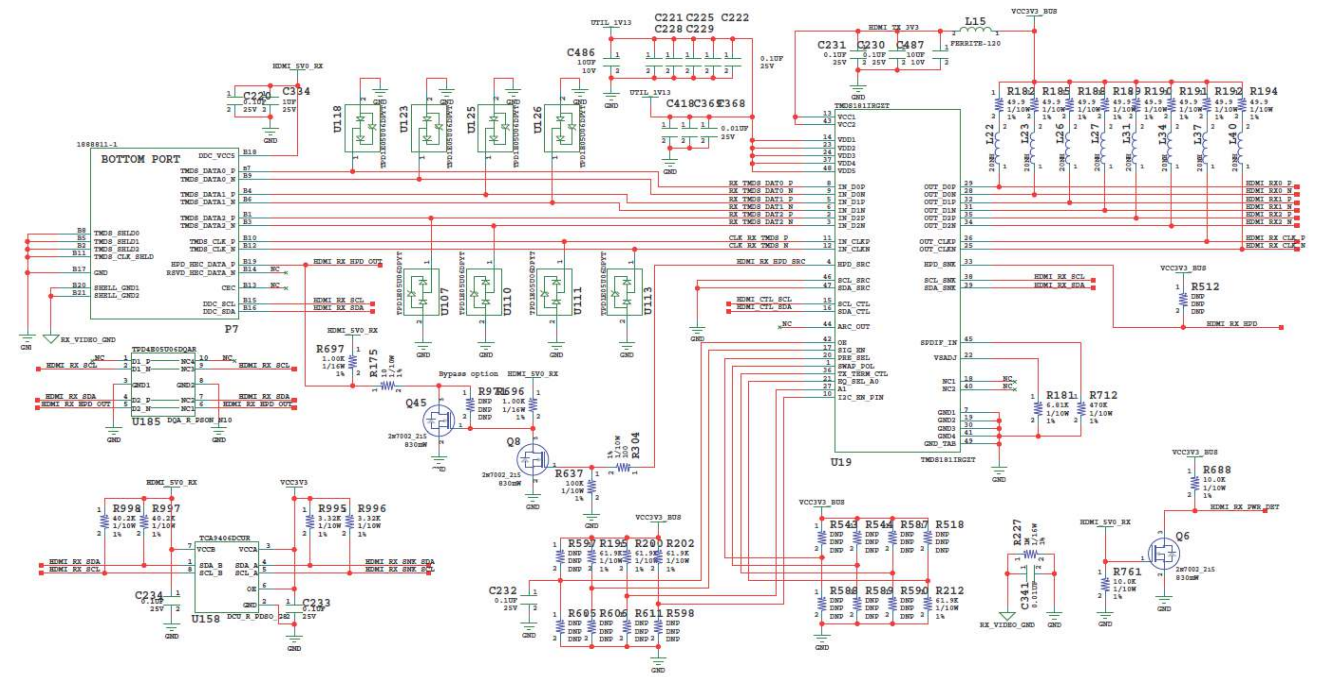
HDMI_5V0_RX
C220
0.1UF
25V
C334
1UF
25V
GND
1888811-1
BOTTOM PORT
DDC_VCC5 B18
TMDS_DATA0_P B7
TMDS_DATA0_N B9
TMDS_DATA1_P B4
TMDS_DATA1_N B6
TMDS_DATA2_P B1
TMDS_DATA2_N B3
TMDS_CLK_P B10
TMDS_CLK_N B12
HPD_HEC_DATA_P B19
RSVD_HEC_DATA_N B14
CEC B13
DDC_SCL B15
DDC_SDA B16
B8 TMDS_SHLD0
B5 TMDS_SHLD1
B2 TMDS_SHLD2
B11 TMDS_CLK_SHLD
B17 GND
B20 SHELL_GND1
B21 SHELL_GND2
P7
RX_VIDEO_GND
GND
U118 U123 U125 U126
TPD1E05U06DPYT
U107 U110 U111 U113
UTIL_1V13
C486 10UF 10V
C221 C225 C222
C228 C229
0.1UF 25V
C418 C367 C368
0.01UF 25V
HDMI_TX_3V3
L15 FERRITE-120
C231 0.1UF 25V
C230 0.1UF 25V
C487 10UF 10V
VCC3V3_BUS
R182 R185 R186 R189 R190 R191 R192 R194
49.9 1/10W 1%
L22 L23 L26 L27 L31 L34 L37 L40
20NH
TMDS181IRGZT
VCC1 VCC2 VDD1 VDD2 VDD3 VDD4 VDD5
RX_TMDS_DAT0_P IN_D0P
RX_TMDS_DAT0_N IN_D0N
RX_TMDS_DAT1_P IN_D1P
RX_TMDS_DAT1_N IN_D1N
RX_TMDS_DAT2_P IN_D2P
RX_TMDS_DAT2_N IN_D2N
CLK_RX_TMDS_P IN_CLKP
CLK_RX_TMDS_N IN_CLKN
HDMI_RX_HPD_SRC HPD_SRC
SCL_SRC SDA_SRC
HDMI_CTL_SCL SCL_CTL
HDMI_CTL_SDA SDA_CTL
NC ARC_OUT
OE SIG_EN PRE_SEL SWAP_POL TX_TERM_CTL EQ_SEL_A0 A1 I2C_EN_PIN
OUT_D0P OUT_D0N OUT_D1P OUT_D1N OUT_D2P OUT_D2N OUT_CLKP OUT_CLKN
HDMI_RX0_P HDMI_RX0_N HDMI_RX1_P HDMI_RX1_N HDMI_RX2_P HDMI_RX2_N HDMI_RX_CLK_P HDMI_RX_CLK_N
HPD_SNK SCL_SNK SDA_SNK
HDMI_RX_SCL HDMI_RX_SDA
R512 DNP
HDMI_RX_HPD
SPDIF_IN VSADJ
NC1 NC2 NC
R181 6.81K 1/10W 1%
R712 470K 1/10W 1%
GND1 GND2 GND3 GND4 GND_TAB
U19
TMDS181IRGZT
HDMI_RX_HPD_OUT
NC
HDMI_RX_SCL HDMI_RX_SDA
HDMI_5V0_RX
R697 1.00K 1/16W 1%
R175 10 1/10W 1%
Bypass option
R97 DNP
R696 1.00K 1/16W 1%
Q45 2N7002_215 830mW
Q8 2N7002_215 830mW
R637 100K 1/10W 1%
R304 100 1/10W 1%
TPD4E05U06DQAR
NC D1_P NC4 NC D1_N NC3 GND1 D2_P NC2 D2_N NC1 GND2
HDMI_RX_SCL HDMI_RX_SDA HDMI_RX_HPD_OUT
U185 DQA_R_PDSON_N10
HDMI_5V0_RX
R998 40.2K 1/10W 1%
R997 40.2K 1/10W 1%
VCC3V3
R995 3.32K 1/10W 1%
R996 3.32K 1/10W 1%
TCA9406DCUR
VCCB VCCA SDA_B SDA_A SCL_B SCL_A OE GND
HDMI_RX_SDA HDMI_RX_SCL
HDMI_RX_SNK_SDA HDMI_RX_SNK_SCL
C234 0.1UF 25V
C233 0.1UF 25V
U158 DCU_R_PDSO_N8
VCC3V3_BUS
R599 R195 R200 R202
DNP 61.9K 1/10W 1%
C232 0.1UF 25V
R605 R606 R611 R598 DNP
R543 R544 R587 R518 DNP
R588 R589 R590 R212 61.9K 1/10W 1%
R227 1M 1/16W 1%
C341 0.01UF 25V
RX_VIDEO_GND GND
HDMI_5V0_RX
R761 10.0K 1/10W 1%
VCC3V3_BUS
R688 10.0K 1/10W 1%
HDMI_RX_PWR_DET
Q6 2N7002_215 830mW
GND